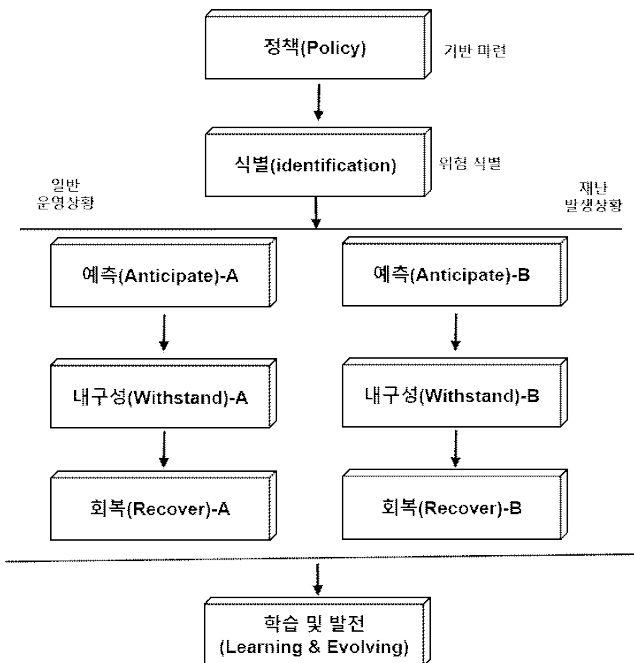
정책(Policy)

기반 마련

식별(identification)

위험 식별

일반
운영상황

재난
발생상황

예측(Anticipate)-A

예측(Anticipate)-B

내구성(Withstand)-A

내구성(Withstand)-B

회복(Recover)-A

회복(Recover)-B

학습 및 발전
(Learning & Evolving)